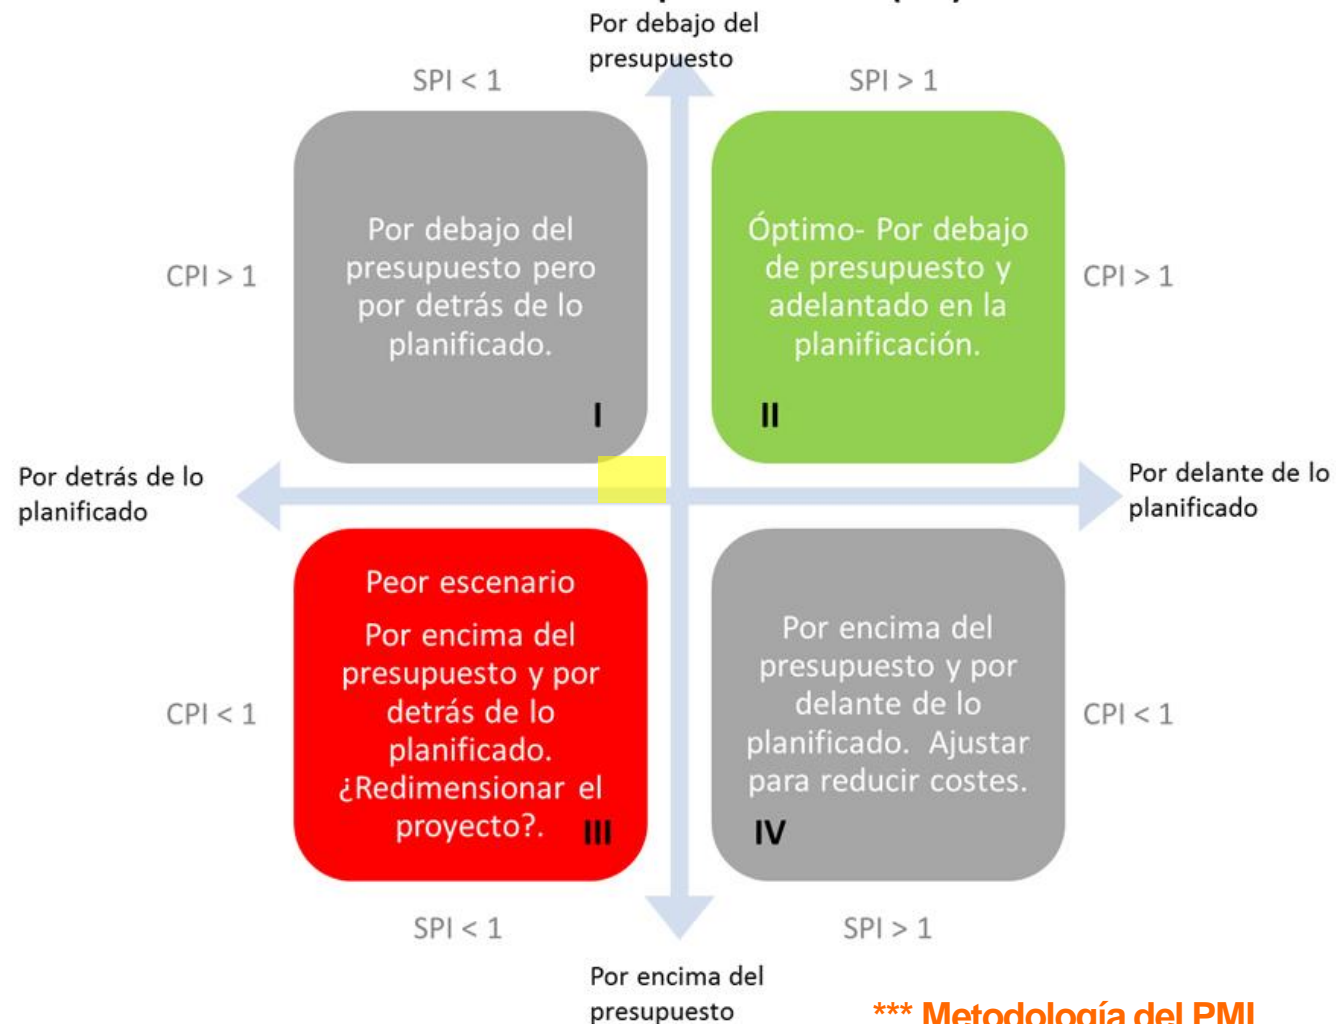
Por debajo del presupuesto

SPI < 1

SPI > 1

CPI > 1

Por debajo del presupuesto pero por detrás de lo planificado.

I

Óptimo- Por debajo de presupuesto y adelantado en la planificación.

II

CPI > 1

Por detrás de lo planificado

Por delante de lo planificado

CPI < 1

Peor escenario

Por encima del presupuesto y por detrás de lo planificado. ¿Redimensionar el proyecto?.

III

Por encima del presupuesto y por delante de lo planificado. Ajustar para reducir costes.

IV

CPI < 1

SPI < 1

SPI > 1

Por encima del presupuesto

*** Metodología del PMI